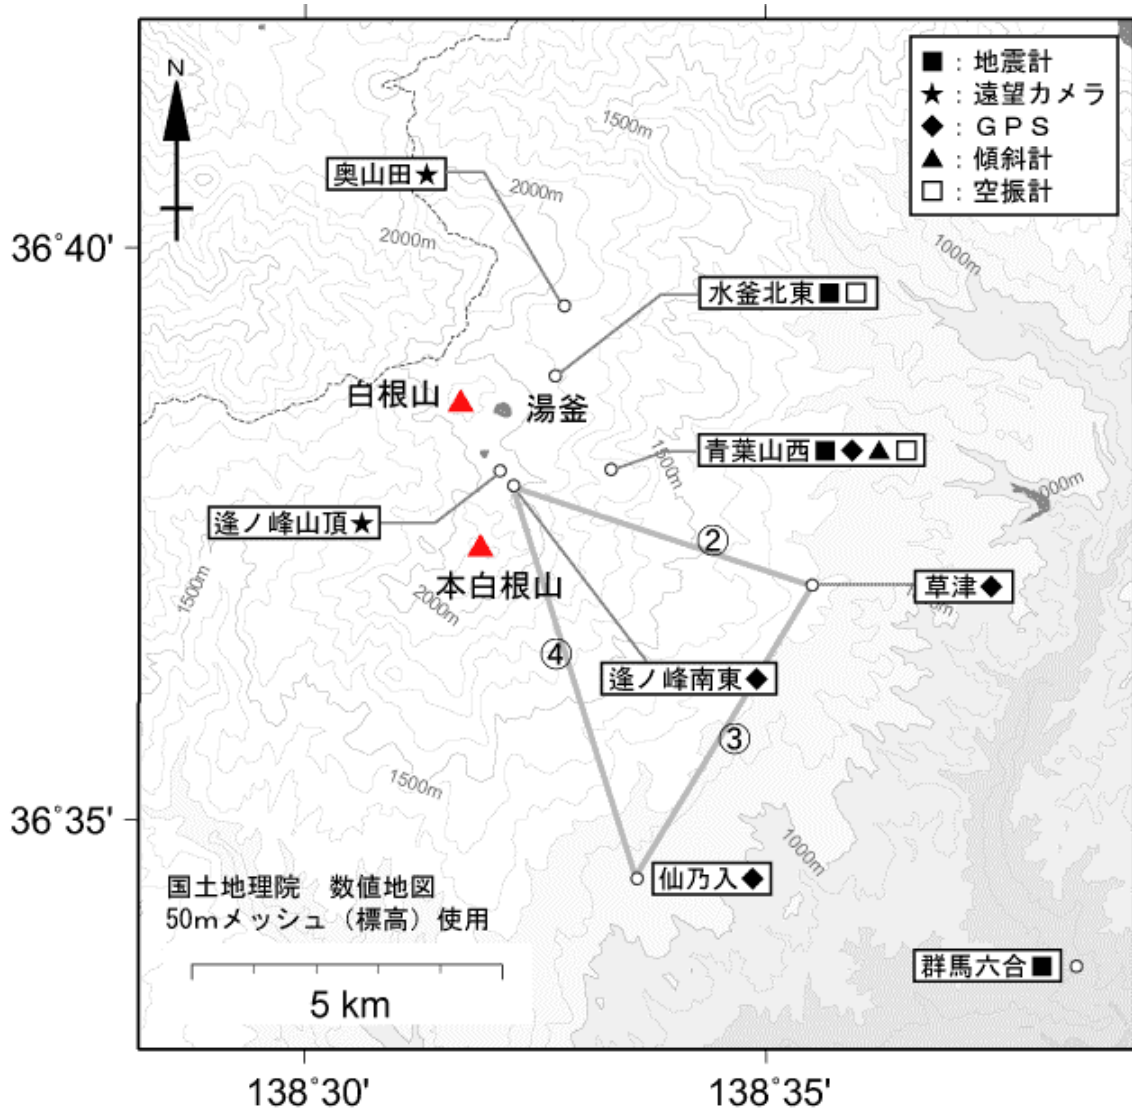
N

■：地震計
★：遠望カメラ
◆：ＧＰＳ
▲：傾斜計
□：空振計

1500m
奥山田★
2000m
2000m
36°40'
1000m
水釜北東■□
白根山
湯釜
1500m
青葉山西■◆▲□
2000m
逢ノ峰山頂★
②
1500m
本白根山
草津◆
2000m
1000m
④
逢ノ峰南東◆
③
1500m
36°35'
1000m
仙乃入◆
国土地理院　数値地図
50mメッシュ（標高）使用
群馬六合■
5 km
138°30'
138°35'